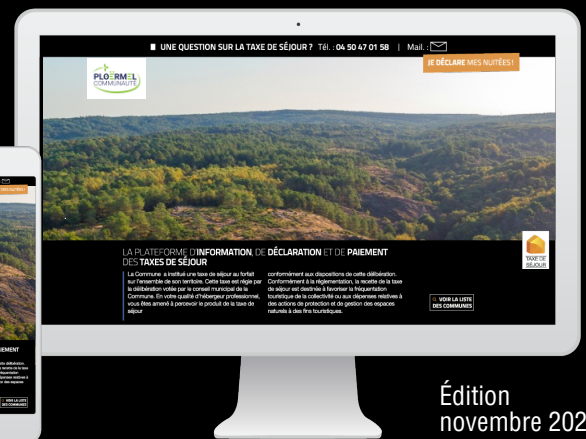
UNE QUESTION SUR LA TAXE DE SÉJOUR ? Tél. : 04 50 47 01 58 | Mail. :

PLOERMEL COMMUNAUTÉ

JE DÉCLARE MES NUITÉES !

LA PLATEFORME D'INFORMATION, DE DÉCLARATION ET DE PAIEMENT DES TAXES DE SÉJOUR

La Commune a institué une taxe de séjour au forfait sur l'ensemble de son territoire. Cette taxe est régie par la délibération votée par le conseil municipal de la Commune. En votre qualité d'hébergeur professionnel, vous êtes amené à percevoir le produit de la taxe de séjour

conformément aux dispositions de cette délibération. Conformément à la réglementation, la recette de la taxe de séjour est destinée à favoriser la fréquentation touristique de la collectivité ou aux dépenses relatives à des actions de protection et de gestion des espaces naturels à des fins touristiques.

VOIR LA LISTE DES COMMUNES

TAXE DE SÉJOUR

Édition
novembre 202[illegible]